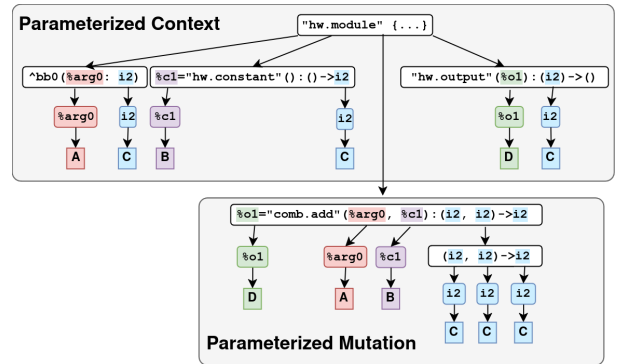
Parameterized Context

"hw.module" {...}

^bb0(%arg0: i2)

%c1="hw.constant"():()->i2

"hw.output"(%o1):(i2)->()

%arg0

i2

%c1

i2

%o1

i2

A

C

B

C

D

C

%o1="comb.add"(%arg0, %c1):(i2, i2)->i2

%o1

%arg0

%c1

(i2, i2)->i2

D

A

B

i2

i2

i2

C

C

C

Parameterized Mutation